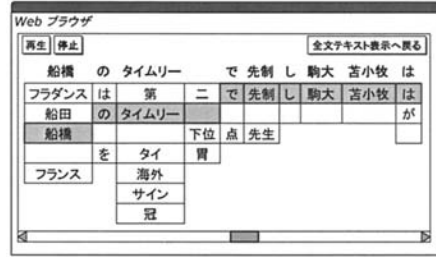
Web ブラウザ

再生 停止

全文テキスト表示へ戻る

船橋 の タイムリー で 先制 し 駒大 苫小牧 は

| | | | | | | | | | |
|---|---|---|---|---|---|---|---|---|---|
| フラダンス | は | 第 | 二 | で | 先制 | し | 駒大 | 苫小牧 | は |
| 船田 | の | タイムリー | | | | | | | が |
| 船橋 | | | 下位 | 点 | 先生 | | | | |
| | を | タイ | 胃 | | | | | | |
| フランス | | 海外 | | | | | | | |
| | | サイン | | | | | | | |
| | | 冠 | | | | | | | |